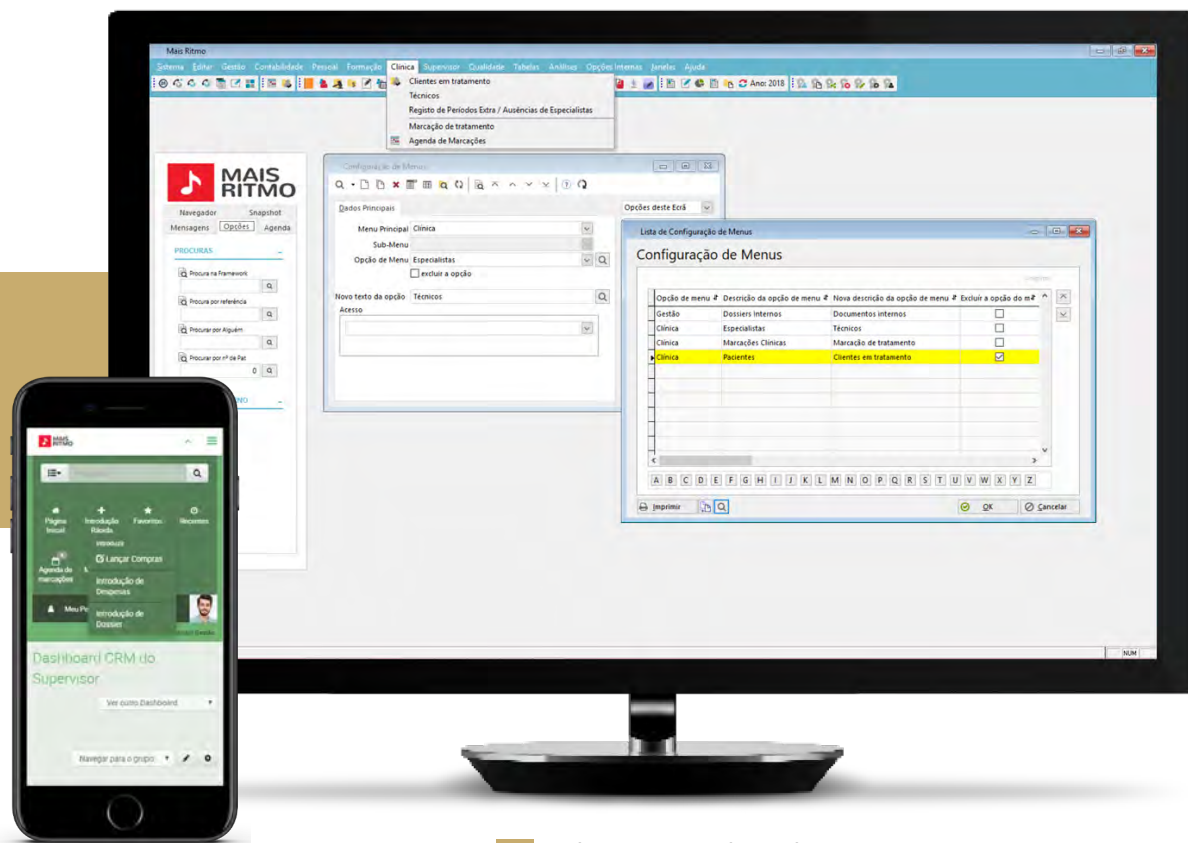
Mais Ritmo

Sistema Editar Gestão Contabilidade Pessoal Formação Clínica Supervisor Qualidade Tabelas Análises Opções Internas Janelas Ajuda

Ano: 2018

Clientes em tratamento
Técnicos
Registo de Periodos Extra / Ausências de Especialistas
Marcação de tratamento
Agenda de Marcações

MAIS RITMO

Navegador Snapshot
Mensagens Opções Agenda

PROCURAS
Procura na Framework
Procura por referência
Procurar por Alguém
Procurar por nº de Pat
0

Configuração de Menus

Dados Principais
Opções deste Ecrã
Menu Principal Clínica
Sub-Menu
Opção de Menu Especialistas
excluir a opção
Novo texto da opção Técnicos
Acesso

Lista de Configuração de Menus

Configuração de Menus

| Opção de menu | Descrição da opção de menu | Nova descrição da opção de menu | Excluir a opção do m |
|---|---|---|---|
| Gestão | Dossiers internos | Documentos internos | ☐ |
| Clínica | Especialistas | Técnicos | ☐ |
| Clínica | Marcações Clínicas | Marcação de tratamento | ☐ |
| Clínica | Pacientes | Clientes em tratamento | ☑ |

A B C D E F G H I J K L M N O P Q R S T U V W X Y Z

Imprimir
OK Cancelar

NUM

MAIS RITMO

Página Inicial
Introdução Rápida
Favoritos
Recentes
Introduç
Lançar Compras
Agenda de marcações
Introdução de Despesas
Menu P
Introdução de Dossier

Dashboard CRM do Supervisor
Ver outro Dashboard
Navegar para o grupo: